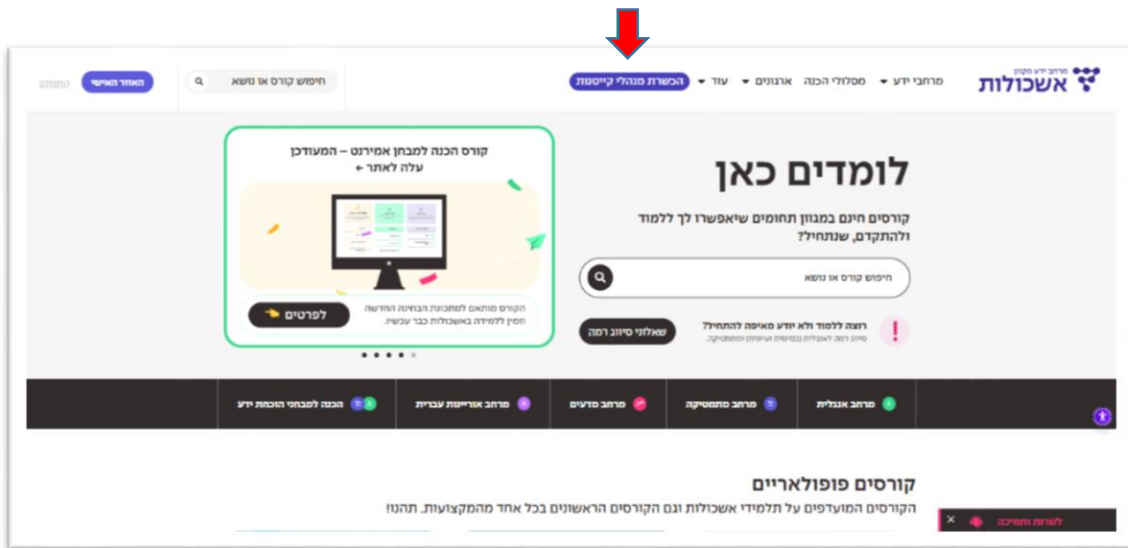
מרחבי ידע מקוון
אשכולות

מרחבי ידע ▾ מסלולי הכנה ארגונים ▾ עוד ▾ הכשרת מנהלי קייטנות

חיפוש קורס או נושא
האזור האישי
התחברו

לומדים כאן
קורסים חינם במגוון תחומים שיאפשרו לך ללמוד ולהתקדם, שנתחיל?

חיפוש קורס או נושא

רוצה ללמוד ולא יודע מאיפה להתחיל?
סיווג רמה לאנגלית בסיסית ועיונית ומתמטיקה.
שאלוני סיווג רמה

קורס הכנה למבחן אמירנט – המעודכן
עלה לאתר ←

הקורס מותאם למתכונת הבחינה החדשה וזמין ללמידה באשכולות כבר עכשיו.
לפרטים

מרחב אנגלית
מרחב מתמטיקה
מרחב מדעים
מרחב אורייניות עברית
הכנה למבחני הוכחת ידע

קורסים פופולאריים
הקורסים המועדפים על תלמידי אשכולות וגם הקורסים הראשונים בכל אחד מהמקצועות. תהנו!

לשירות ותמיכה